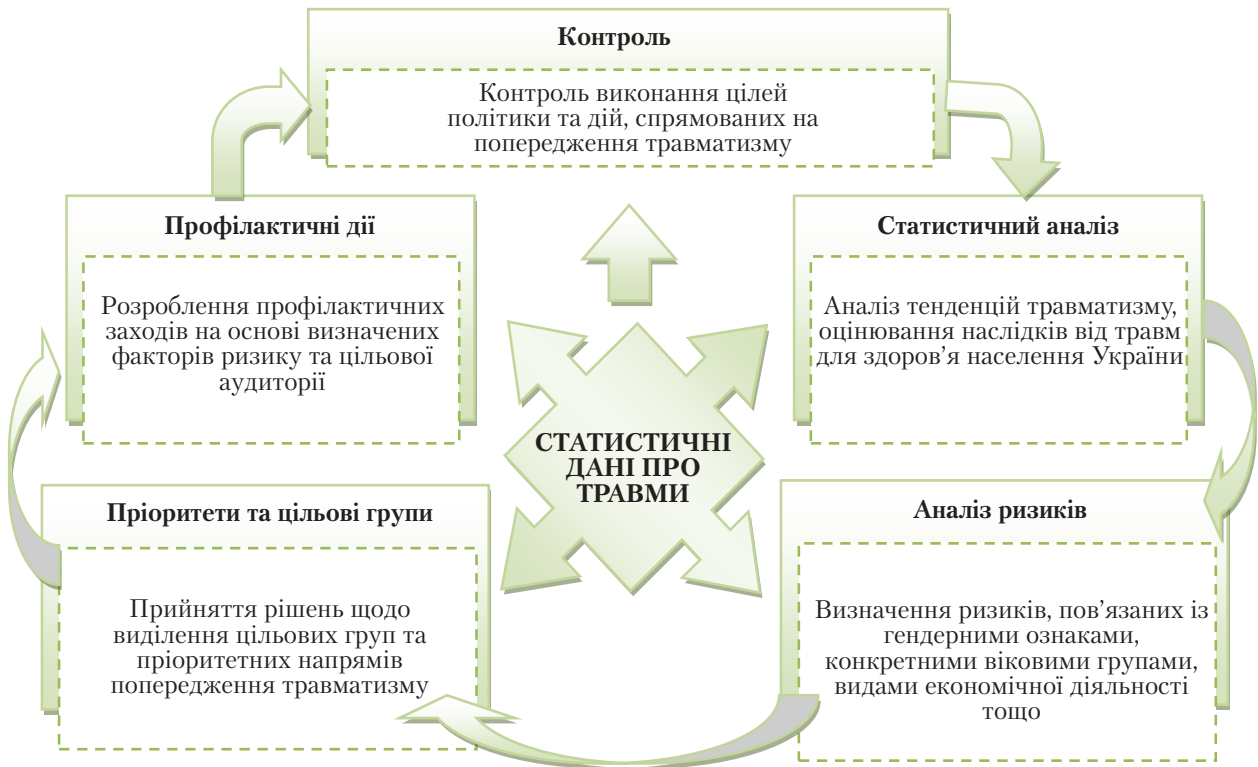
Контроль

Контроль виконання цілей політики та дій, спрямованих на попередження травматизму

Профілактичні дії

Розроблення профілактичних заходів на основі визначених факторів ризику та цільової аудиторії

Статистичний аналіз

Аналіз тенденцій травматизму, оцінювання наслідків від травм для здоров'я населення України

СТАТИСТИЧНІ ДАНІ ПРО ТРАВМИ

Пріоритети та цільові групи

Прийняття рішень щодо виділення цільових груп та пріоритетних напрямів попередження травматизму

Аналіз ризиків

Визначення ризиків, пов'язаних із гендерними ознаками, конкретними віковими групами, видами економічної діяльності тощо